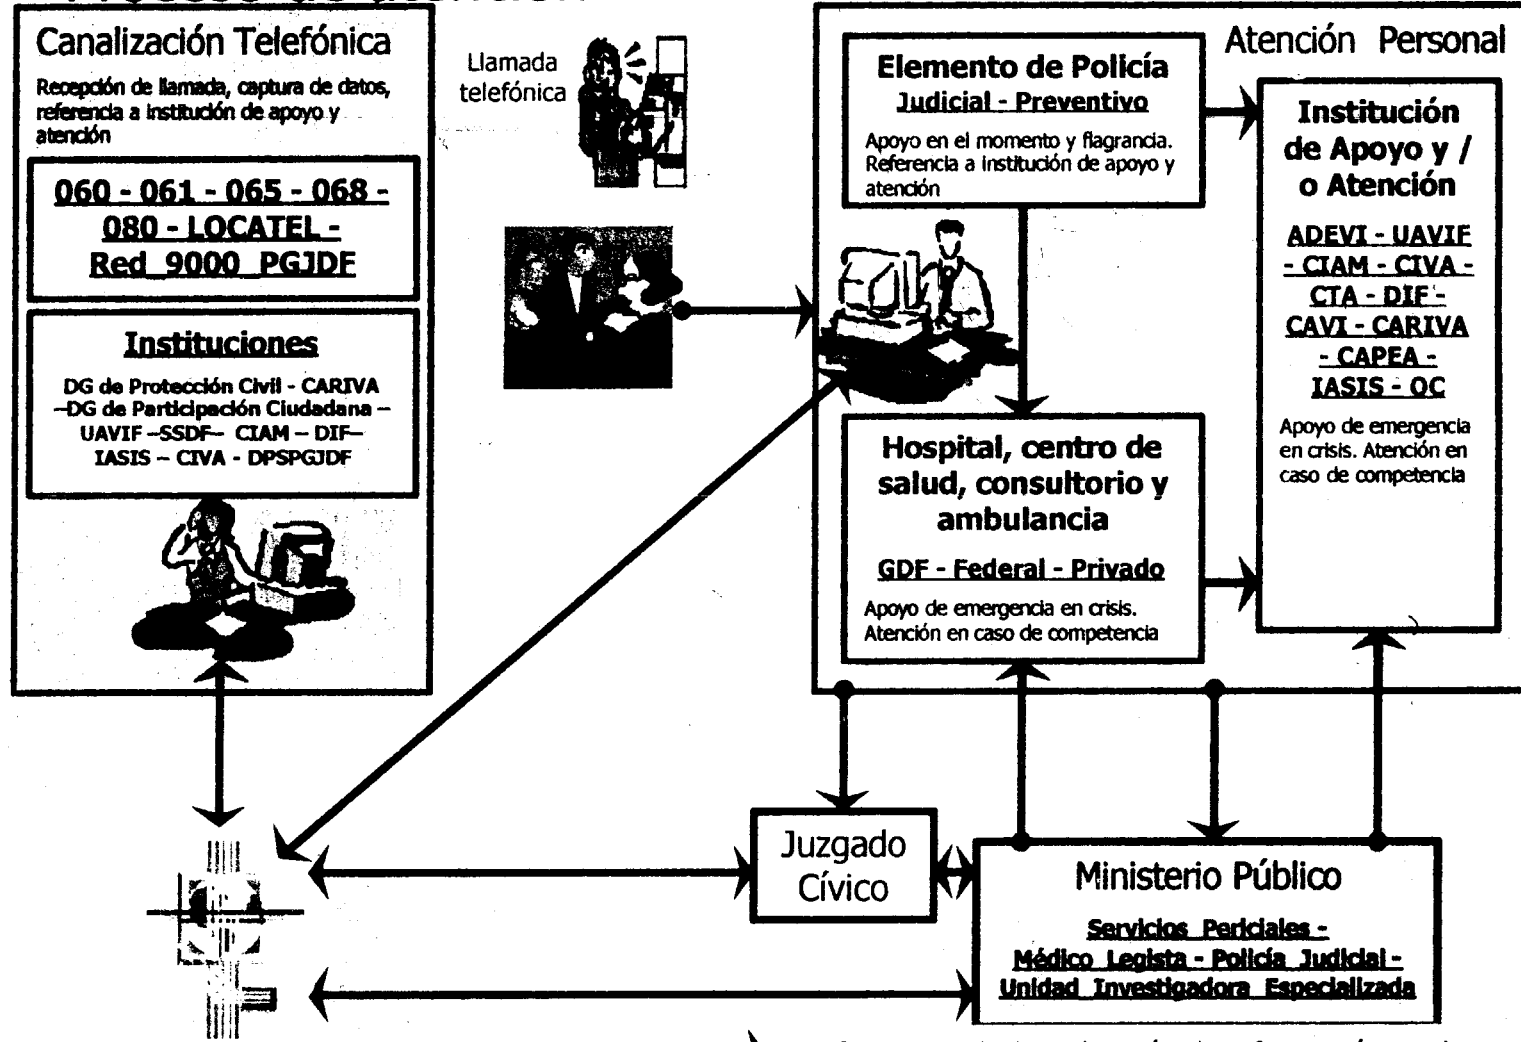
Canalización Telefónica

Recepción de llamada, captura de datos, referencia a Institución de apoyo y atención

060 - 061 - 065 - 068 - 080 - LOCATEL - Red 9000 PGJDF

Instituciones

DG de Protección Civil - CARIVA –DG de Participación Ciudadana – UAVIF –SSDF– CIAM – DIF– IASIS – CIVA - DPSPGJDF

Llamada telefónica

Atención Personal

Elemento de Policía

Judicial - Preventivo

Apoyo en el momento y flagrancia. Referencia a institución de apoyo y atención

Hospital, centro de salud, consultorio y ambulancia

GDF - Federal - Privado

Apoyo de emergencia en crisis. Atención en caso de competencia

Institución de Apoyo y / o Atención

ADEVI - UAVIF - CIAM - CIVA - CTA - DIF - CAVI - CARIVA - CAPEA - IASIS - OC

Apoyo de emergencia en crisis. Atención en caso de competencia

Juzgado Cívico

Ministerio Público

Servicios Periciales - Médico Legista - Policía Judicial - Unidad Investigadora Especializada